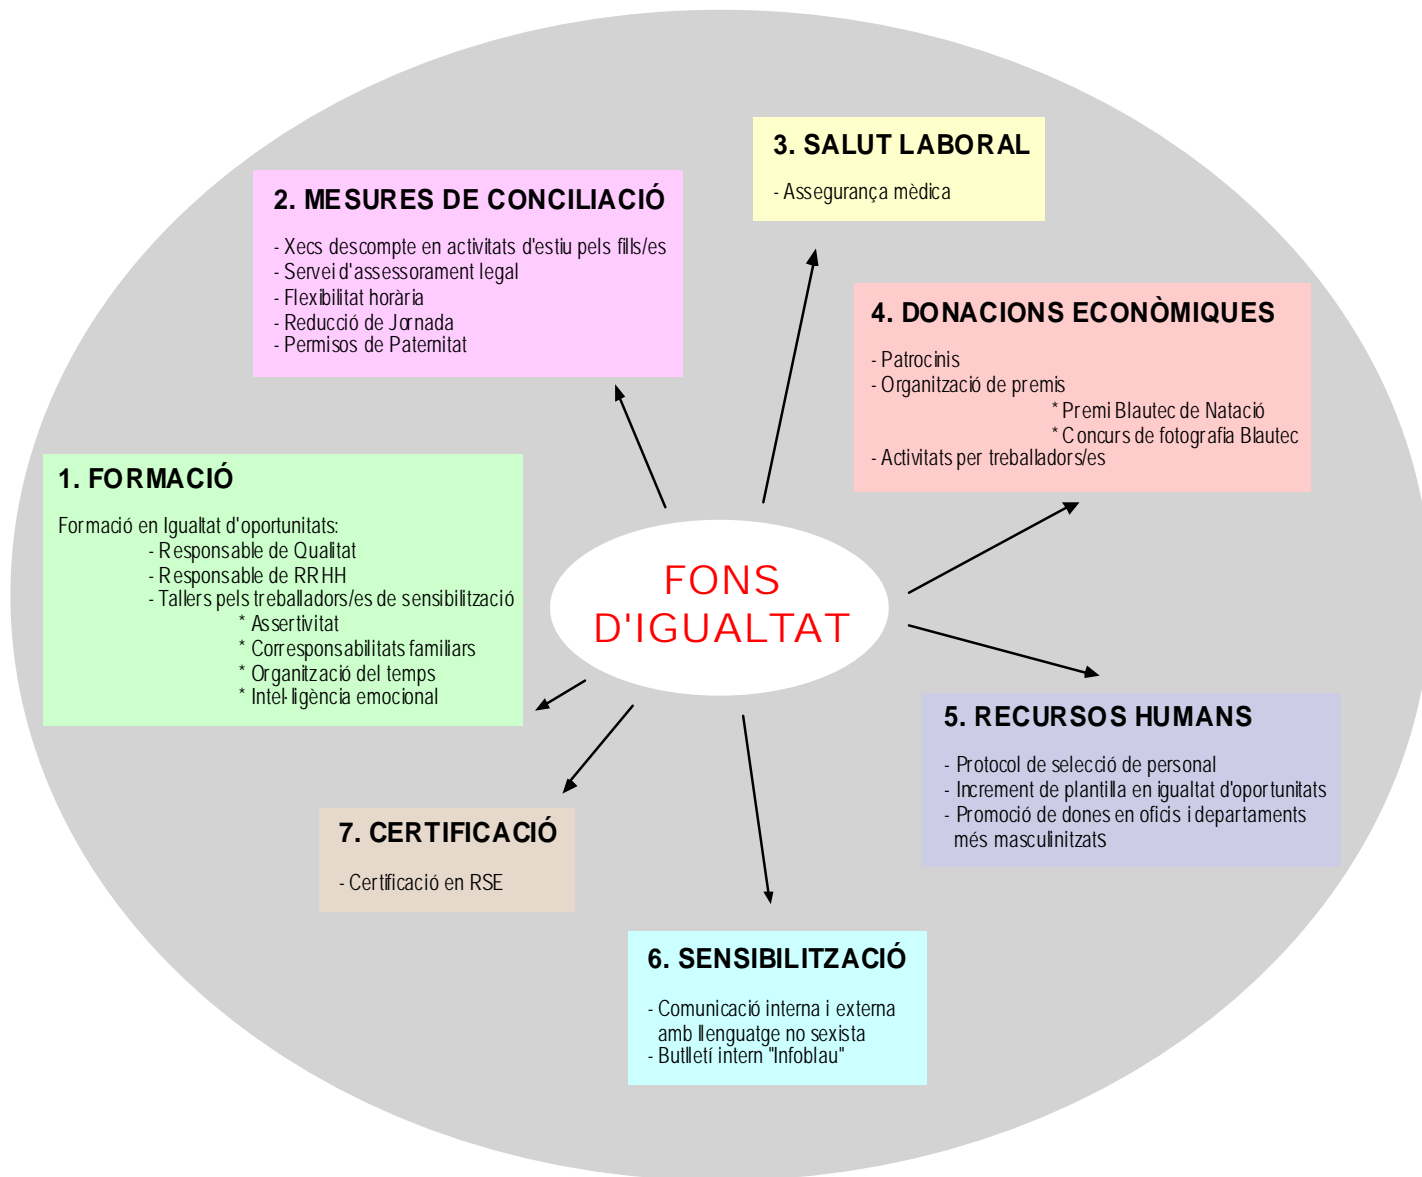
3. SALUT LABORAL

- Assegurança mèdica

2. MESURES DE CONCILIACIÓ

- Xecs descompte en activitats d'estiu pels fills/es
- Servei d'assessorament legal
- Flexibilitat horària
- Reducció de Jornada
- Permisos de Paternitat

4. DONACIONS ECONÒMIQUES

- Patrocinis
- Organització de premis
* Premi Blautec de Natació
* Concurs de fotografia Blautec
- Activitats per treballadors/es

1. FORMACIÓ

Formació en Igualtat d'oportunitats:
- Responsable de Qualitat
- Responsable de RRHH
- Tallers pels treballadors/es de sensibilització
* Assertivitat
* Corresponsabilitats familiars
* Organització del temps
* Intel·ligència emocional

FONS D'IGUALTAT

5. RECURSOS HUMANS

- Protocol de selecció de personal
- Increment de plantilla en igualtat d'oportunitats
- Promoció de dones en oficis i departaments més masculinitzats

7. CERTIFICACIÓ

- Certificació en RSE

6. SENSIBILITZACIÓ

- Comunicació interna i externa amb llenguatge no sexista
- Butlletí intern "Infoblau"